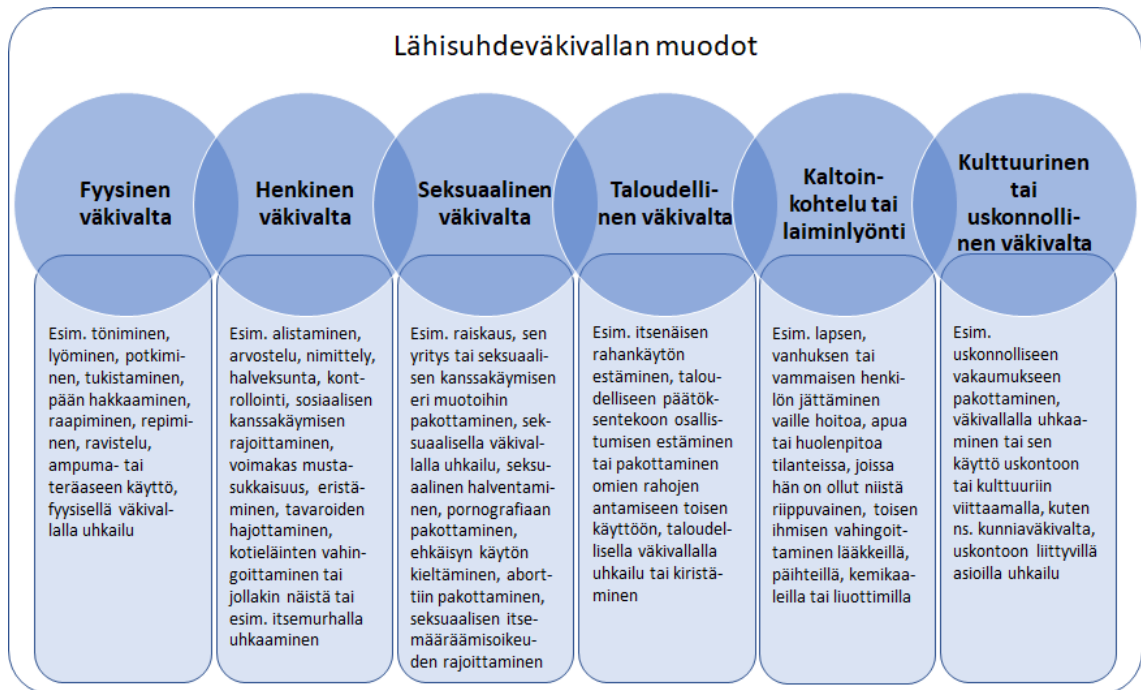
Lähisuhdeväkivallan muodot

Fyysinen väkivalta

Esim. töniminen, lyöminen, potkiminen, tukistaminen, pään hakkaaminen, raapiminen, repiminen, ravistelu, ampuma- tai teräaseen käyttö, fyysisellä väkivallalla uhkailu

Henkinen väkivalta

Esim. alistaminen, arvostelu, nimittely, halveksunta, kontrollointi, sosiaalisen kanssakäymisen rajoittaminen, voimakas mustasukkaisuus, eristäminen, tavaroiden hajottaminen, kotieläinten vahingoittaminen tai jollakin näistä tai esim. itsemurhalla uhkaaminen

Seksuaalinen väkivalta

Esim. raiskaus, sen yritys tai seksuaalisen kanssakäymisen eri muotoihin pakottaminen, seksuaalisella väkivallalla uhkailu, seksuaalinen halventaminen, pornografiaan pakottaminen, ehkäisyn käytön kieltäminen, aborttiin pakottaminen, seksuaalisen itsemääräämisoikeuden rajoittaminen

Taloudellinen väkivalta

Esim. itsenäisen rahankäytön estäminen, taloudelliseen päätöksentekoon osallistumisen estäminen tai pakottaminen omien rahojen antamiseen toisen käyttöön, taloudellisella väkivallalla uhkailu tai kiristäminen

Kaltoinkohtelu tai laiminlyönti

Esim. lapsen, vanhuksen tai vammaisen henkilön jättäminen vaille hoitoa, apua tai huolenpitoa tilanteissa, joissa hän on ollut niistä riippuvainen, toisen ihmisen vahingoittaminen lääkkeillä, päihteillä, kemikaaleilla tai liuottimilla

Kulttuurinen tai uskonnollinen väkivalta

Esim. uskonnolliseen vakaumukseen pakottaminen, väkivallalla uhkaaminen tai sen käyttö uskontoon tai kulttuuriin viittaamalla, kuten ns. kunniaväkivalta, uskontoon liittyvillä asioilla uhkailu